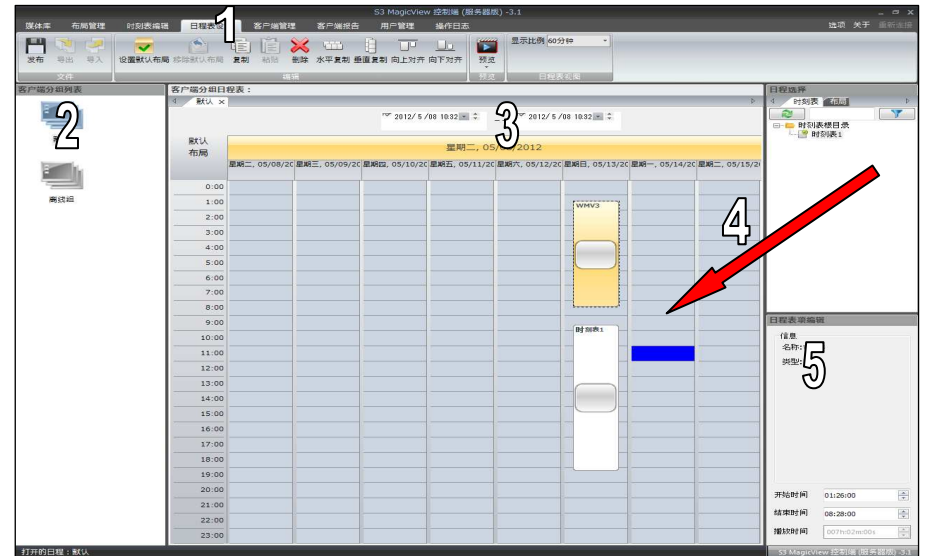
S3 MagicView 控制端 (服务器版) -3.1

媒体库 布局管理 时刻表编辑 日程表设置 客户端管理 客户端报告 用户管理 操作日志

选项 关于 重新连接

1

发布 导出 导入 设置默认布局 移除默认布局 复制 粘贴 删除 水平复制 垂直复制 向上对齐 向下对齐 预览 显示比例 60分钟

文件 编辑 预览 日程表视图

客户端分组列表

2

离线组

客户端分组日程表：

默认

2012/ 5 /08 10:32 2012/ 5 /08 10:32

3

默认布局

星期二, 05/08/2012

星期二, 05/08/20 星期三, 05/09/20 星期四, 05/10/20 星期五, 05/11/20 星期六, 05/12/20 星期日, 05/13/20 星期一, 05/14/20 星期二, 05/15/20

0:00
1:00
2:00
3:00
4:00
5:00
6:00
7:00
8:00
9:00
10:00
11:00
12:00
13:00
14:00
15:00
16:00
17:00
18:00
19:00
20:00
21:00
22:00
23:00

WMV3

时刻表1

4

日程选择

时刻表 布局

时刻表根目录
时刻表1

日程表项编辑

信息
名称:
类型:

5

开始时间 01:26:00
结束时间 08:28:00
播放时间 007hr02m00s

打开的日程：默认

S3 MagicView 控制端 (服务器版) 3.1